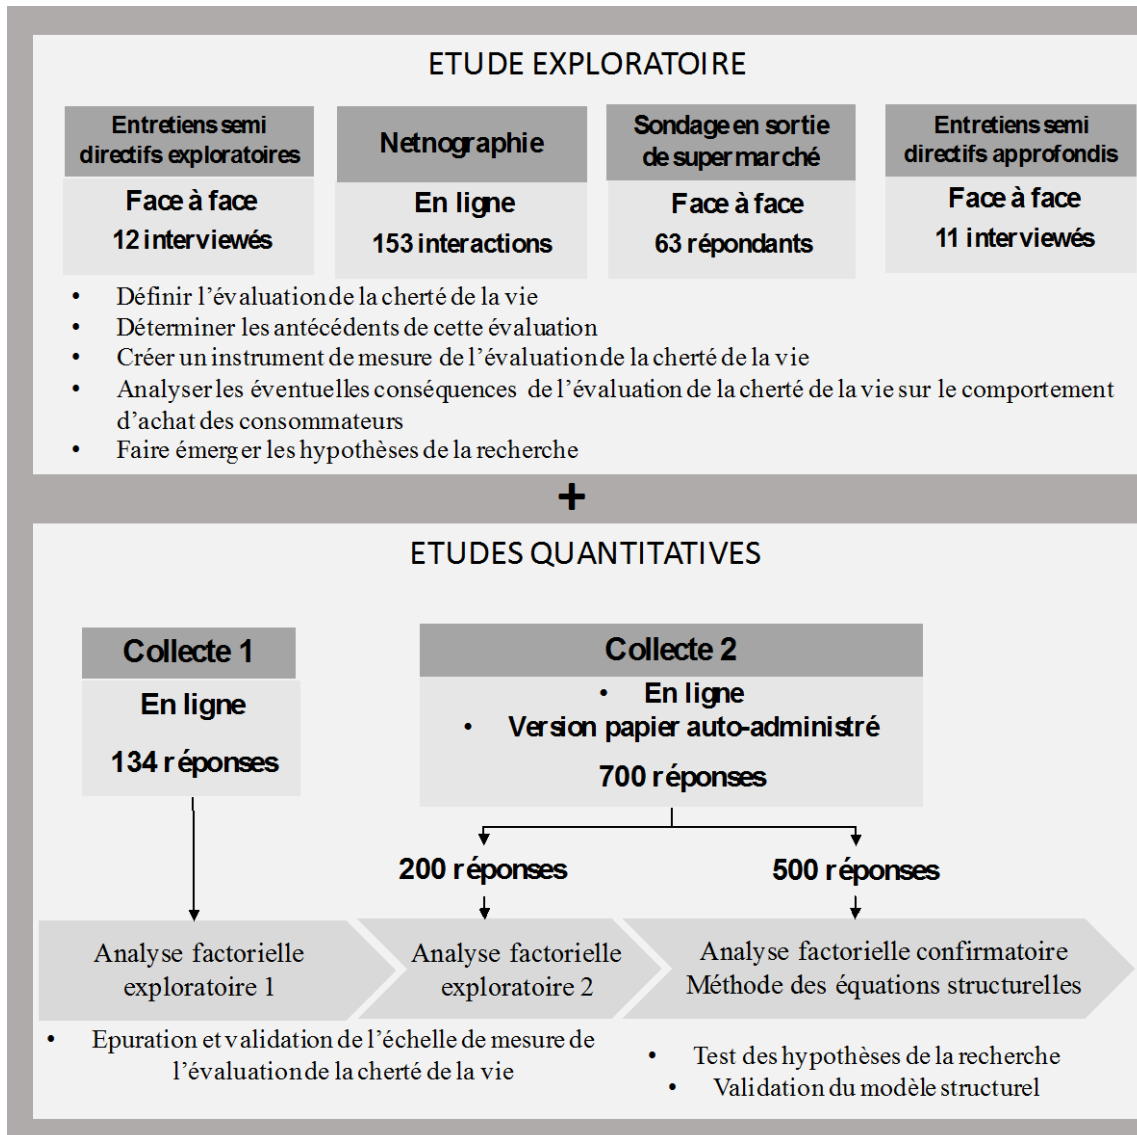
ETUDE EXPLORATOIRE

Entretiens semi directifs exploratoires
Face à face
12 interviewés

Netnographie
En ligne
153 interactions

Sondage en sortie de supermarché
Face à face
63 répondants

Entretiens semi directifs approfondis
Face à face
11 interviewés

- Définir l'évaluation de la cherté de la vie
- Déterminer les antécédents de cette évaluation
- Créer un instrument de mesure de l'évaluation de la cherté de la vie
- Analyser les éventuelles conséquences de l'évaluation de la cherté de la vie sur le comportement d'achat des consommateurs
- Faire émerger les hypothèses de la recherche

+

ETUDES QUANTITATIVES

Collecte 1
En ligne
134 réponses

Collecte 2
- En ligne
- Version papier auto-administré
700 réponses

200 réponses

500 réponses

Analyse factorielle exploratoire 1

Analyse factorielle exploratoire 2

Analyse factorielle confirmatoire
Méthode des équations structurelles

- Epuration et validation de l'échelle de mesure de l'évaluation de la cherté de la vie

- Test des hypothèses de la recherche
- Validation du modèle structurel